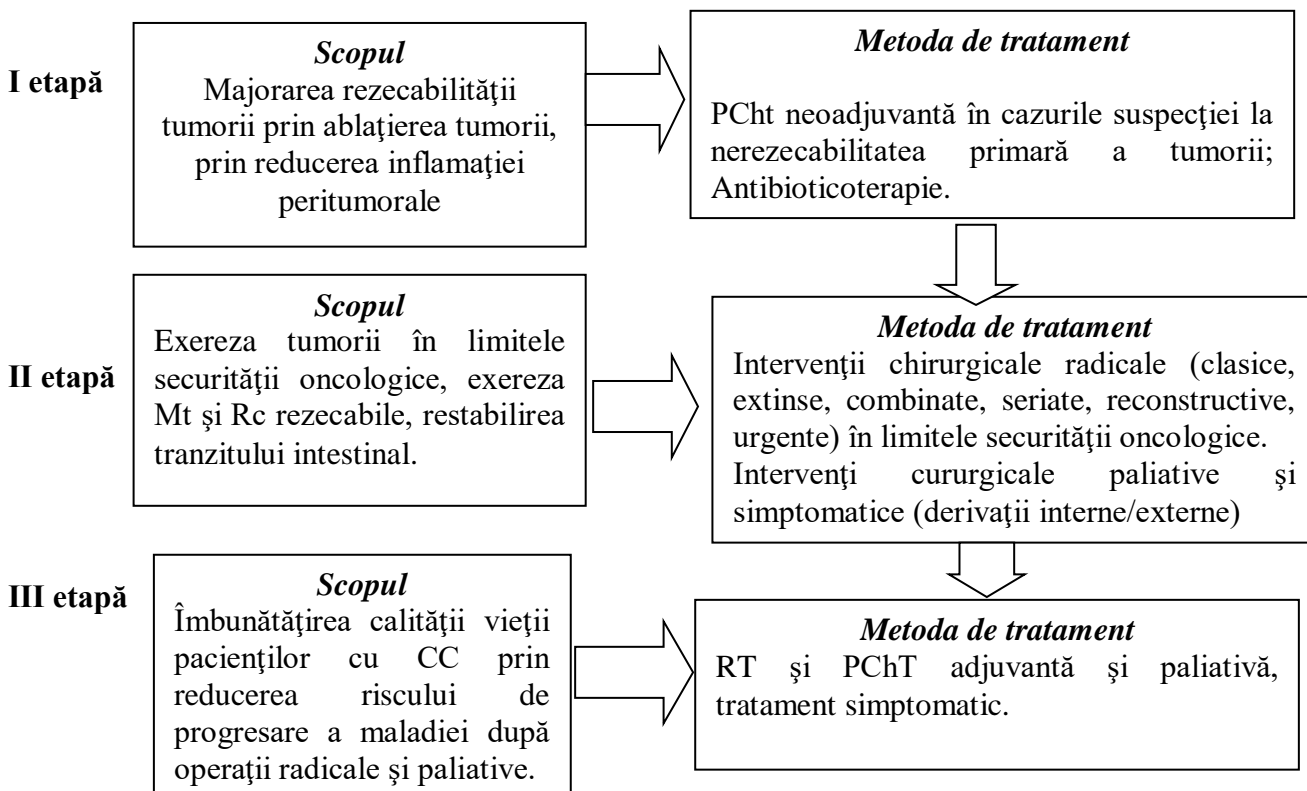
I etapă

Scopul
Majorarea rezecabilităţii tumorii prin ablaţierea tumorii, prin reducerea inflamaţiei peritumorale

Metoda de tratament
PCht neoadjuvantă în cazurile suspecţiei la nerezecabilitatea primară a tumorii; Antibioticoterapie.

II etapă

Scopul
Exereza tumorii în limitele securităţii oncologice, exereza Mt şi Rc rezecabile, restabilirea tranzitului intestinal.

Metoda de tratament
Intervenţii chirurgicale radicale (clasice, extinse, combinate, seriate, reconstructive, urgente) în limitele securităţii oncologice. Intervenţi cururgicale paliative şi simptomatice (derivaţii interne/externe)

III etapă

Scopul
Îmbunătăţirea calităţii vieţii pacienţilor cu CC prin reducerea riscului de progresare a maladiei după operaţii radicale şi paliative.

Metoda de tratament
RT şi PChT adjuvantă şi paliativă, tratament simptomatic.